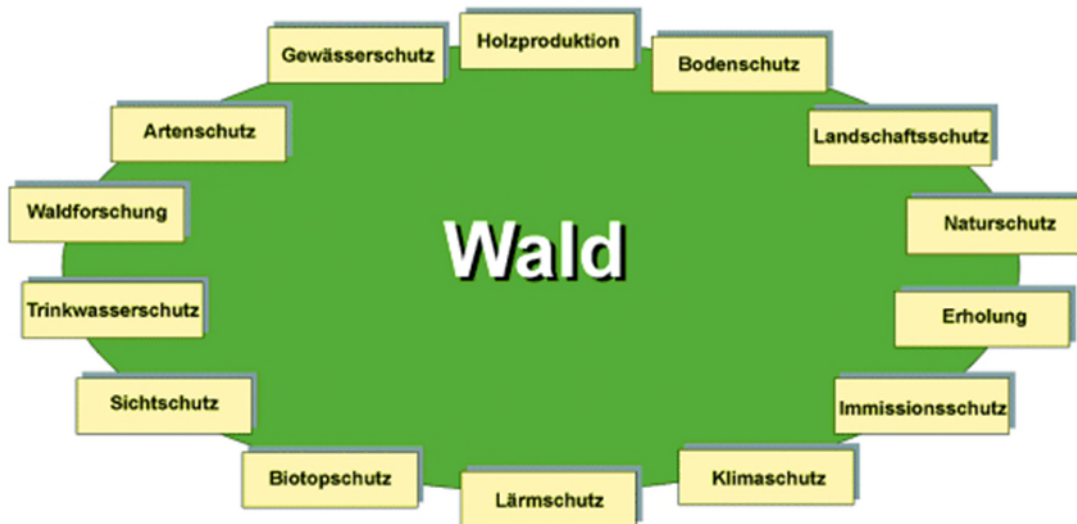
Holzproduktion

Bodenschutz

Landschaftsschutz

Naturschutz

Erholung

Immissionsschutz

Klimaschutz

Lärmschutz

Biotopschutz

Sichtschutz

Trinkwasserschutz

Waldforschung

Artenschutz

Gewässerschutz

Wald